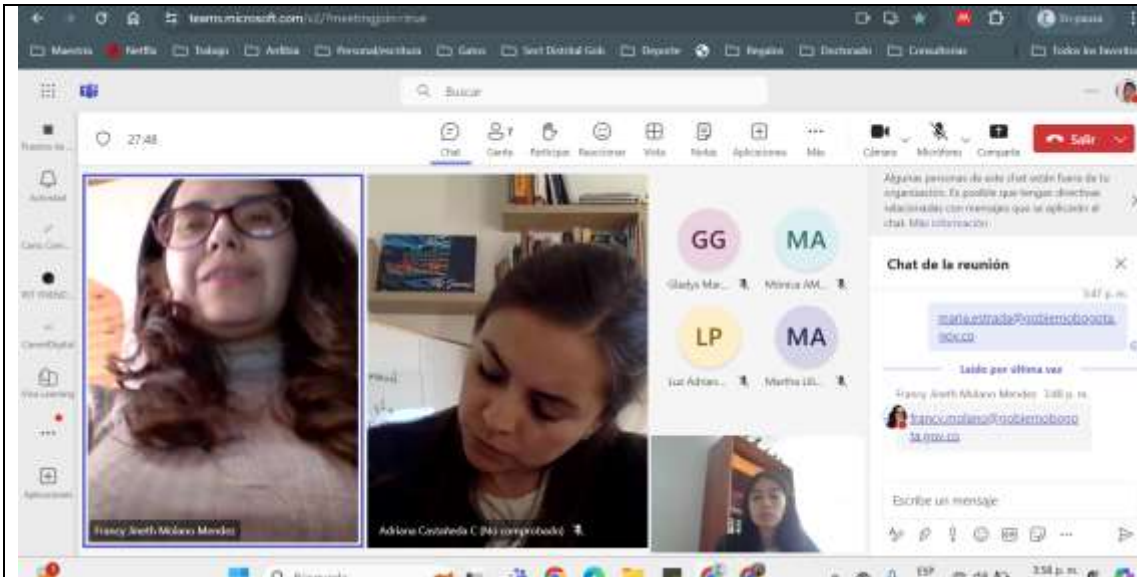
teams.microsoft.com/v2/?meetingjoin=true

Maestria Netflix Trabajo Artilaa Personal/escritura Gatos Sed Distrital Edu Deporte Regalos Doctorado Consultorias Todos los favoritos

Buscar

27:48

Chat Gente Participar Reaccionar Vista Notas Aplicaciones Más Cámara Micrófono Compartir Salir

Actividad

Aplicaciones

Algunas personas de este chat están fuera de tu organización. Es posible que tengas directivas relacionadas con mensajes que se aplicarán al chat. Más información

Chat de la reunión

3:47 p. m.

maria.estrada@gobiernobogota.gov.co

Leído por última vez

Francy Jineth Molano Mendez 3:48 p. m.

francy.molano@gobiernobogota.gov.co

GG
Gladys Mar...

MA
Mónica AM...

LP
Luz Adrian...

MA
Martha Lili...

Francy Jineth Molano Mendez

Adriana Castañeda C (No comprobado)

Escribe un mensaje

ESP

3:58 p. m.